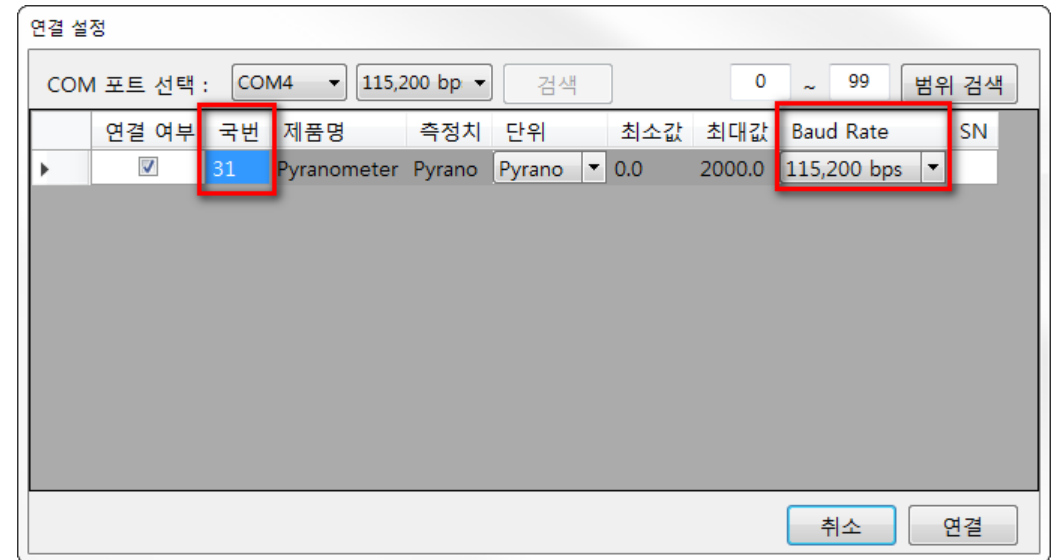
연결 설정

COM 포트 선택 : COM4 115,200 bp 검색 0 ~ 99 범위 검색

|  | 연결 여부 | 국번 | 제품명 | 측정치 | 단위 | 최소값 | 최대값 | Baud Rate | SN |
|---|---|---|---|---|---|---|---|---|---|
| ▸ | ☑ | 31 | Pyranometer | Pyrano | Pyrano | 0.0 | 2000.0 | 115,200 bps |  |

취소 연결